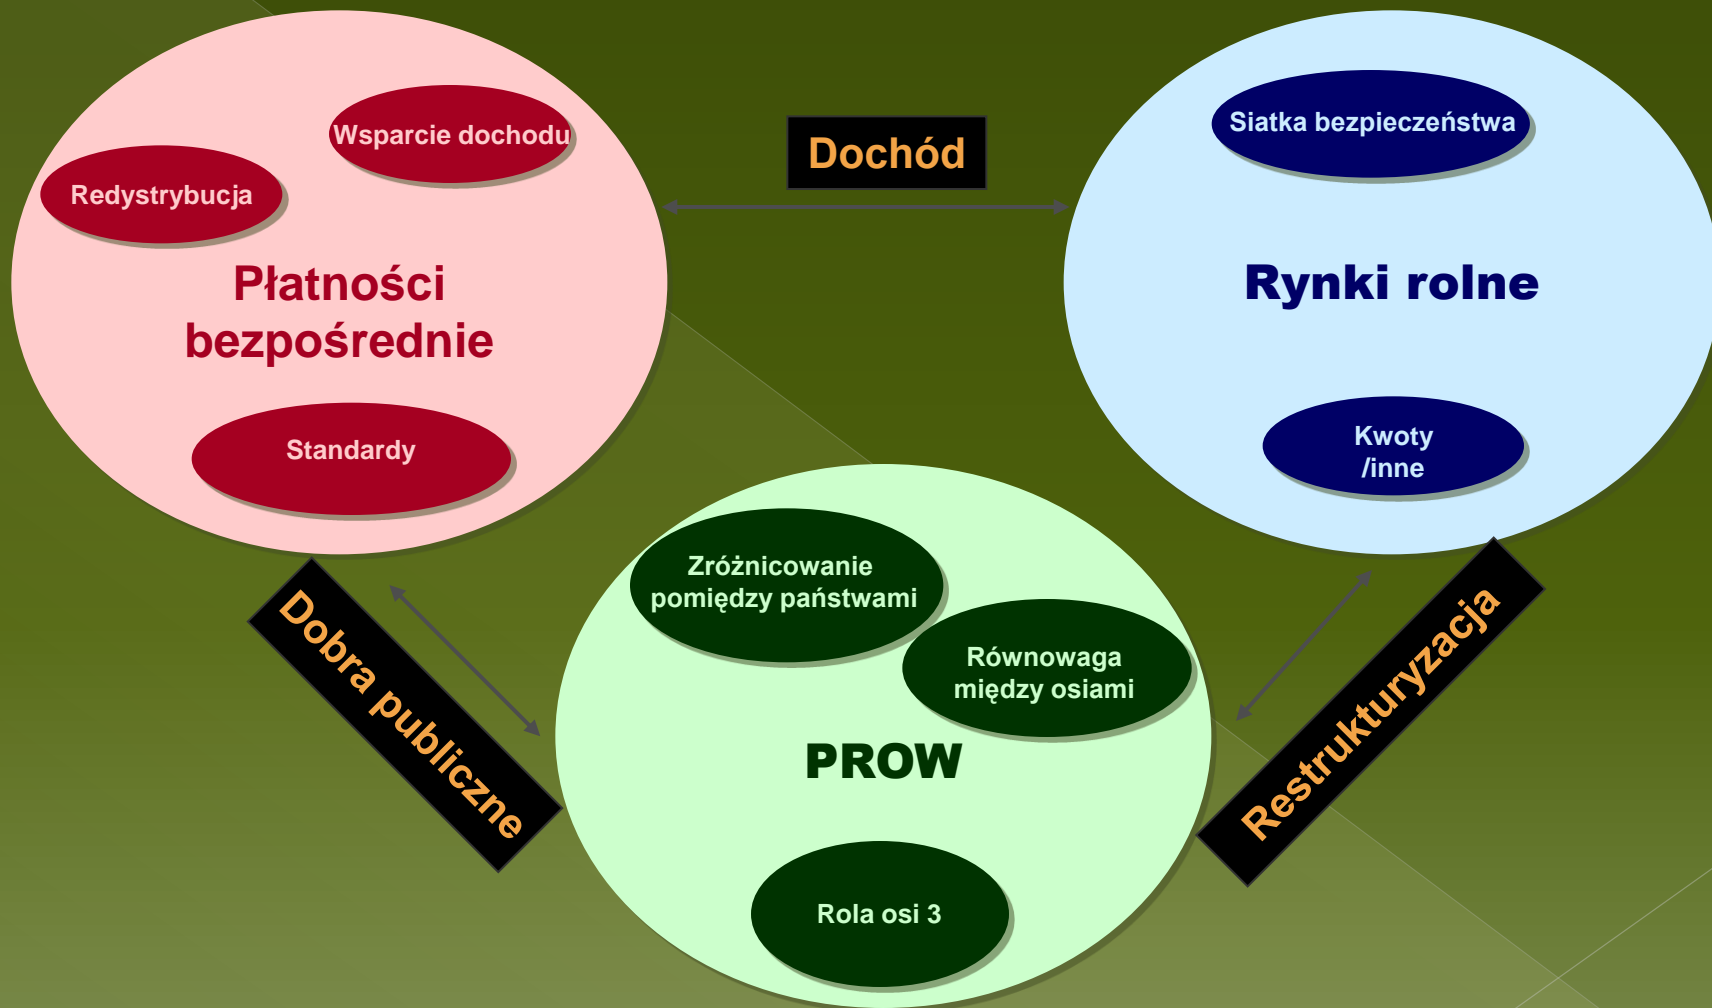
Wsparcie dochodu

Redystrybucja

Płatności bezpośrednie

Standardy

Dochód

Siatka bezpieczeństwa

Rynki rolne

Kwoty /inne

Dobra publiczne

Zróżnicowanie pomiędzy państwami

Równowaga między osiami

PROW

Rola osi 3

Restrukturyzacja